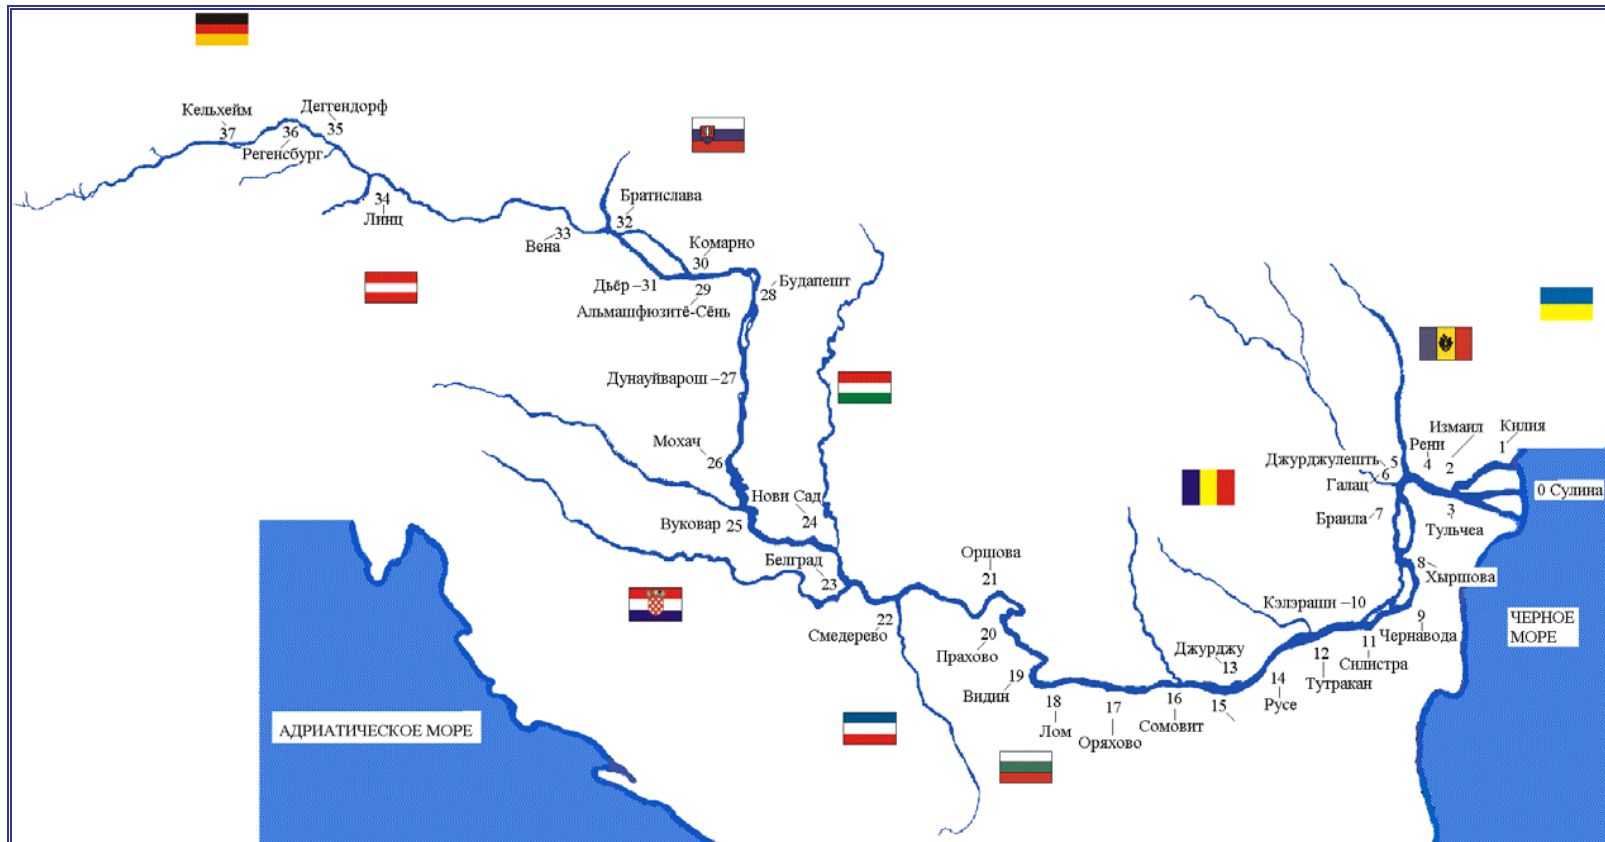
Кельхейм
37
36
Деггендорф
35
Регенсбург
34
Линц
Вена
33
Братислава
32
Комарно
30
Дьёр – 31
29
Альмашфюзитё-Сёнь
28
Будапешт
Дунауйварош – 27
Мохач
26
Нови Сад
24
Вуковар 25
Белград
23
22
Смедерево
Оршова
21
20
Прахово
19
Видин
18
Лом
17
Оряхово
16
Сомовит
15
Джурджу
13
14
Русе
12
Тутракан
Силистра
11
Чернавода
9
Кэлэраши – 10
8
Хыршова
Браила 7
3
Тульчеа
Джурджулешть
5
6
Галац
Рени
4
Измаил
2
Килия
1
0 Сулина
ЧЕРНОЕ МОРЕ
АДРИАТИЧЕСКОЕ МОРЕ